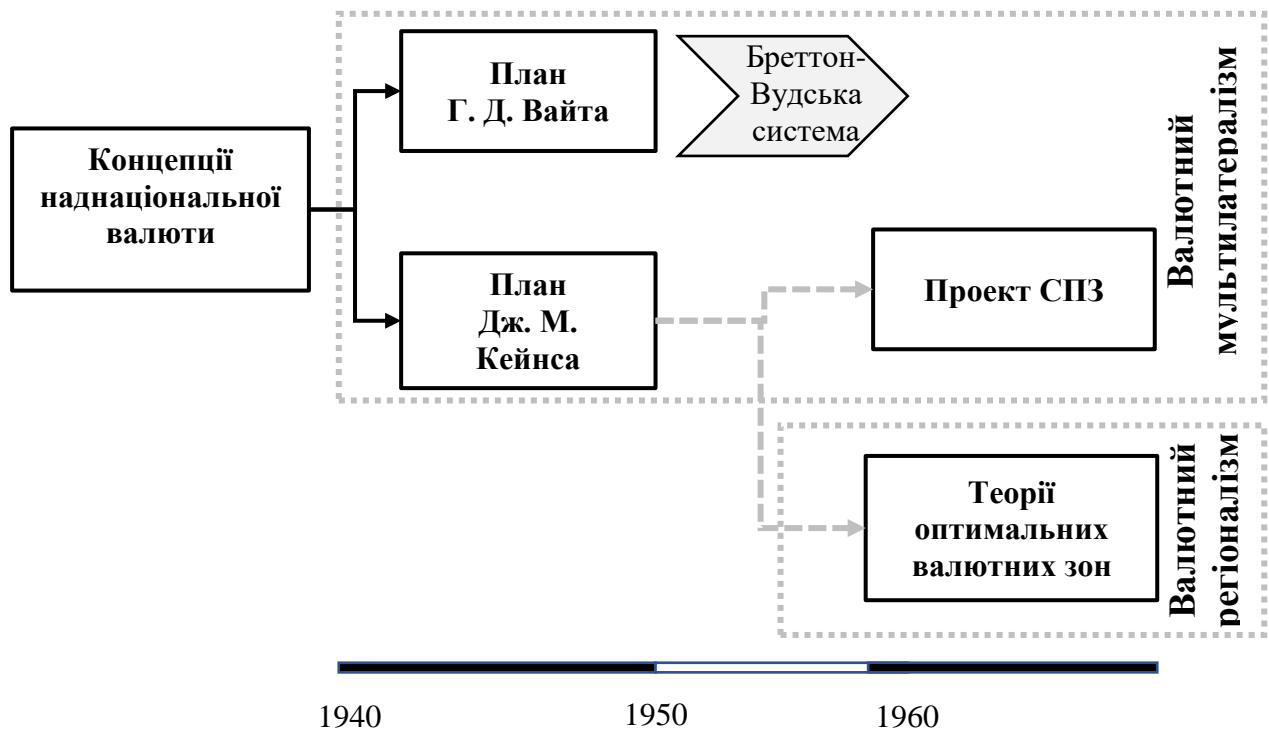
Концепції наднаціональної валюти

План Г. Д. Вайта

Бреттон-Вудська система

План Дж. М. Кейнса

Проект СПЗ

Валютний мультилатералізм

Теорії оптимальних валютних зон

Валютний регіоналізм

1940

1950

1960